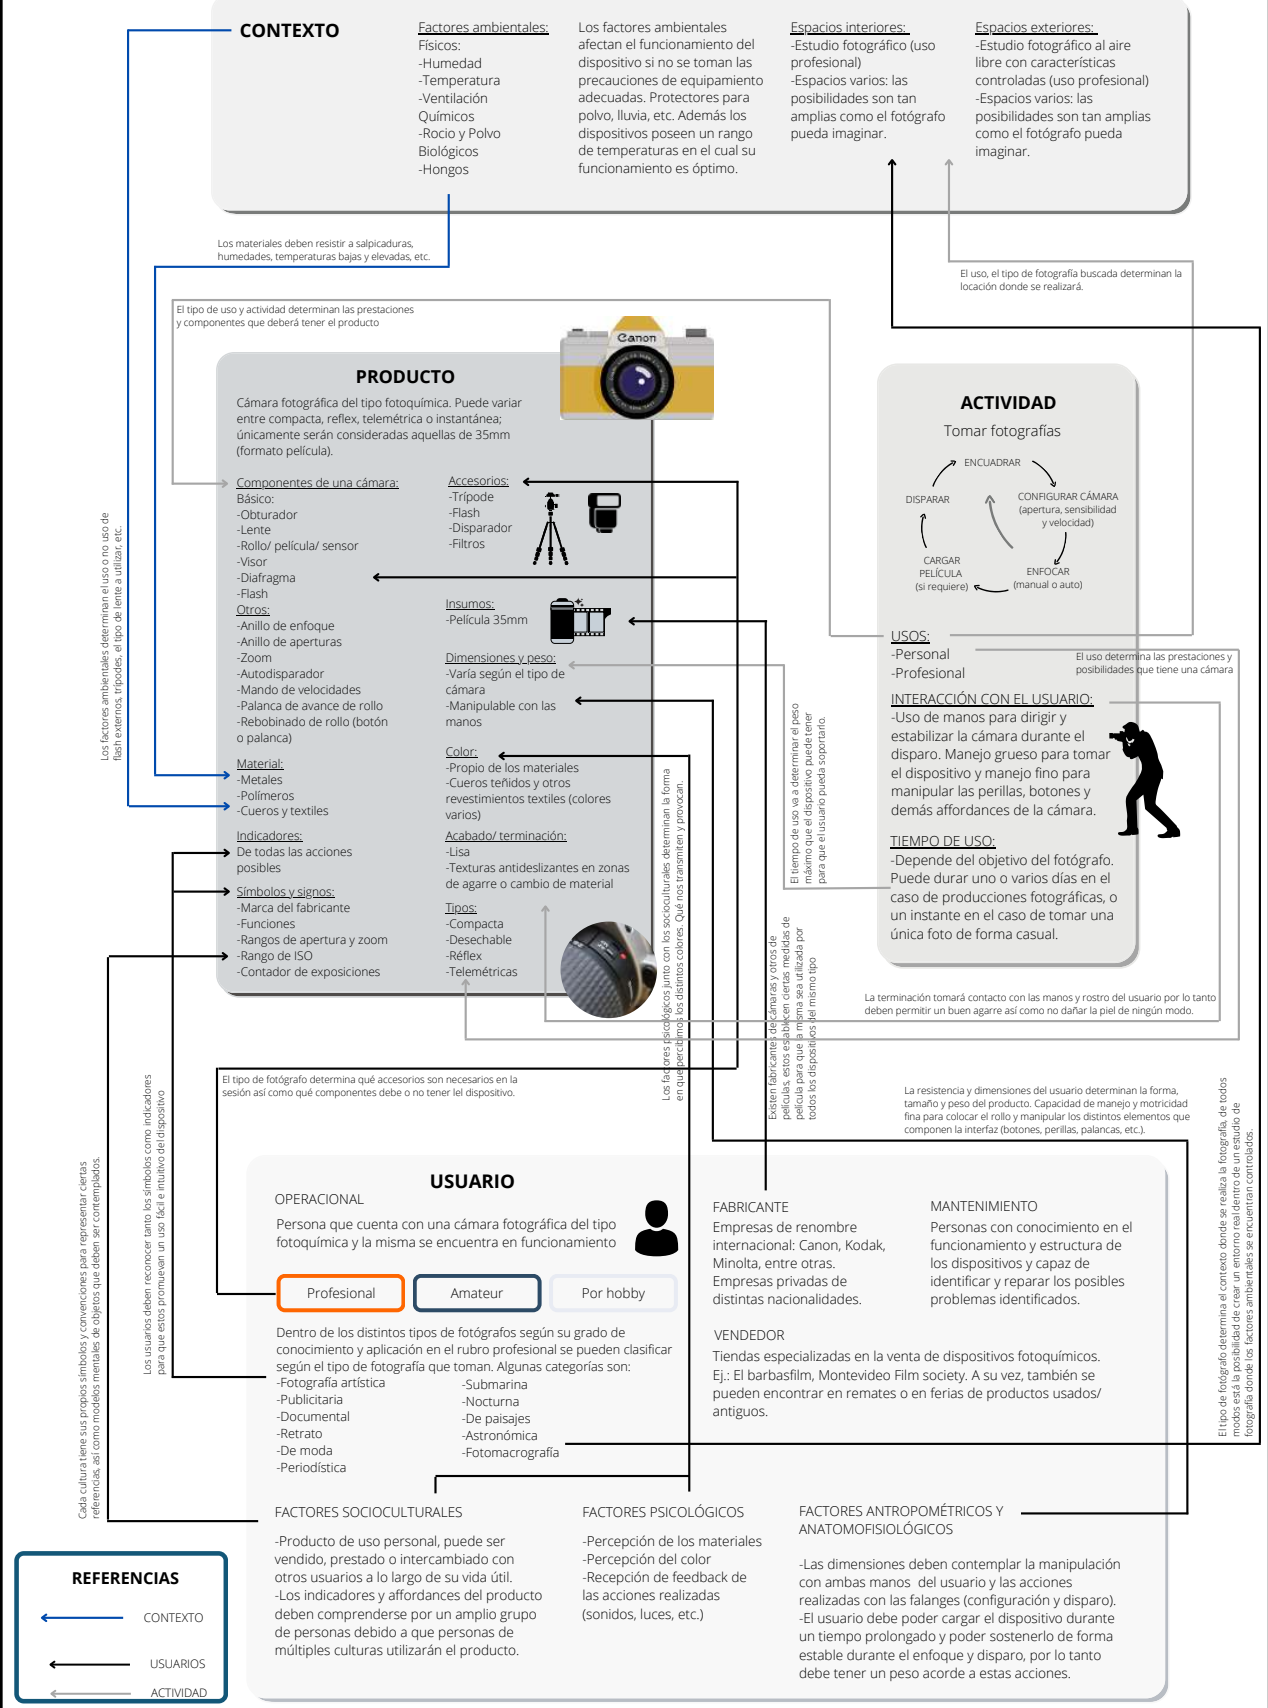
CONTEXTO

Factores ambientales:
Físicos:
-Humedad
-Temperatura
-Ventilación
Químicos
-Rocio y Polvo
Biológicos
-Hongos

Los factores ambientales afectan el funcionamiento del dispositivo si no se toman las precauciones de equipamiento adecuadas. Protectores para polvo, lluvia, etc. Además los dispositivos poseen un rango de temperaturas en el cual su funcionamiento es óptimo.

Espacios interiores:
-Estudio fotográfico (uso profesional)
-Espacios varios: las posibilidades son tan amplias como el fotógrafo pueda imaginar.

Espacios exteriores:
-Estudio fotográfico al aire libre con características controladas (uso profesional)
-Espacios varios: las posibilidades son tan amplias como el fotógrafo pueda imaginar.

Los materiales deben resistir a salpicaduras, humedades, temperaturas bajas y elevadas, etc.

El uso, el tipo de fotografía buscada determinan la locación donde se realizará.

El tipo de uso y actividad determinan las prestaciones y componentes que deberá tener el producto

Canon

PRODUCTO
Cámara fotográfica del tipo fotoquímica. Puede variar entre compacta, reflex, telemétrica o instantánea; únicamente serán consideradas aquellas de 35mm (formato película).

Componentes de una cámara:
Básico:
-Obturador
-Lente
-Rollo/ película/ sensor
-Visor
-Diafragma
-Flash
Otros:
-Anillo de enfoque
-Anillo de aperturas
-Zoom
-Autodisparador
-Mando de velocidades
-Palanca de avance de rollo
-Rebobinado de rollo (botón o palanca)

Material:
-Metales
-Polímeros
-Cueros y textiles

Indicadores:
De todas las acciones posibles

Símbolos y signos:
-Marca del fabricante
-Funciones
-Rangos de apertura y zoom
-Rango de ISO
-Contador de exposiciones

Accesorios:
-Trípode
-Flash
-Disparador
-Filtros

Insumos:
-Película 35mm

Dimensiones y peso:
-Varía según el tipo de cámara
-Manipulable con las manos

Color:
-Propio de los materiales
-Cueros teñidos y otros revestimientos textiles (colores varios)

Acabado/ terminación:
-Lisa
-Texturas antideslizantes en zonas de agarre o cambio de material

Tipos:
-Compacta
-Desechable
-Réflex
-Telemétricas

Los factores ambientales determinan el uso o no uso de flash externos, trípodes, el tipo de lente a utilizar, etc.

ACTIVIDAD
Tomar fotografías
ENCUADRAR
CONFIGURAR CÁMARA (apertura, sensibilidad y velocidad)
ENFOCAR (manual o auto)
CARGAR PELÍCULA (si requiere)
DISPARAR

USOS:
-Personal
-Profesional

El uso determina las prestaciones y posibilidades que tiene una cámara

INTERACCIÓN CON EL USUARIO:
-Uso de manos para dirigir y estabilizar la cámara durante el disparo. Manejo grueso para tomar el dispositivo y manejo fino para manipular las perillas, botones y demás affordances de la cámara.

TIEMPO DE USO:
-Depende del objetivo del fotógrafo. Puede durar uno o varios días en el caso de producciones fotográficas, o un instante en el caso de tomar una única foto de forma casual.

El tiempo de uso va a determinar el peso máximo que el dispositivo puede tener para que el usuario pueda soportarlo.

Los factores psicológicos junto con los socioculturales determinan la forma en que percibimos los distintos colores. Qué nos transmiten y provocan.

Existen fabricantes de cámaras y otros de películas, estos establecen ciertas medidas de película para que la misma sea utilizada por todos los dispositivos del mismo tipo

La terminación tomará contacto con las manos y rostro del usuario por lo tanto deben permitir un buen agarre así como no dañar la piel de ningún modo.

El tipo de fotógrafo determina qué accesorios son necesarios en la sesión así como qué componentes debe o no tener el dispositivo.

La resistencia y dimensiones del usuario determinan la forma, tamaño y peso del producto. Capacidad de manejo y motricidad fina para colocar el rollo y manipular los distintos elementos que componen la interfaz (botones, perillas, palancas, etc.).

Los usuarios deben reconocer tanto los símbolos como indicadores para que estos promuevan un uso fácil e intuitivo del dispositivo

Cada cultura tiene sus propios símbolos y convenciones para representar ciertas referencias, así como modelos mentales de objetos que deben ser contemplados.

El tipo de fotógrafo determina el contexto donde se realiza la fotografía, de todos modos está la posibilidad de crear un entorno real dentro de un estudio de fotografía donde los factores ambientales se encuentran controlados.

USUARIO
OPERACIONAL
Persona que cuenta con una cámara fotográfica del tipo fotoquímica y la misma se encuentra en funcionamiento

Profesional | Amateur | Por hobby

Dentro de los distintos tipos de fotógrafos según su grado de conocimiento y aplicación en el rubro profesional se pueden clasificar según el tipo de fotografía que toman. Algunas categorías son:
-Fotografía artística
-Publicitaria
-Documental
-Retrato
-De moda
-Periodística
-Submarina
-Nocturna
-De paisajes
-Astronómica
-Fotomacrografía

FABRICANTE
Empresas de renombre internacional: Canon, Kodak, Minolta, entre otras.
Empresas privadas de distintas nacionalidades.

MANTENIMIENTO
Personas con conocimiento en el funcionamiento y estructura de los dispositivos y capaz de identificar y reparar los posibles problemas identificados.

VENDEDOR
Tiendas especializadas en la venta de dispositivos fotoquímicos.
Ej.: El barbasfilm, Montevideo Film society. A su vez, también se pueden encontrar en remates o en ferias de productos usados/ antiguos.

FACTORES SOCIOCULTURALES
-Producto de uso personal, puede ser vendido, prestado o intercambiado con otros usuarios a lo largo de su vida útil.
-Los indicadores y affordances del producto deben comprenderse por un amplio grupo de personas debido a que personas de múltiples culturas utilizarán el producto.

FACTORES PSICOLÓGICOS
-Percepción de los materiales
-Percepción del color
-Recepción de feedback de las acciones realizadas (sonidos, luces, etc.)

FACTORES ANTROPOMÉTRICOS Y ANATOMOFISIOLÓGICOS
-Las dimensiones deben contemplar la manipulación con ambas manos del usuario y las acciones realizadas con las falanges (configuración y disparo).
-El usuario debe poder cargar el dispositivo durante un tiempo prolongado y poder sostenerlo de forma estable durante el enfoque y el disparo, por lo tanto debe tener un peso acorde a estas acciones.

REFERENCIAS
CONTEXTO
USUARIOS
ACTIVIDAD